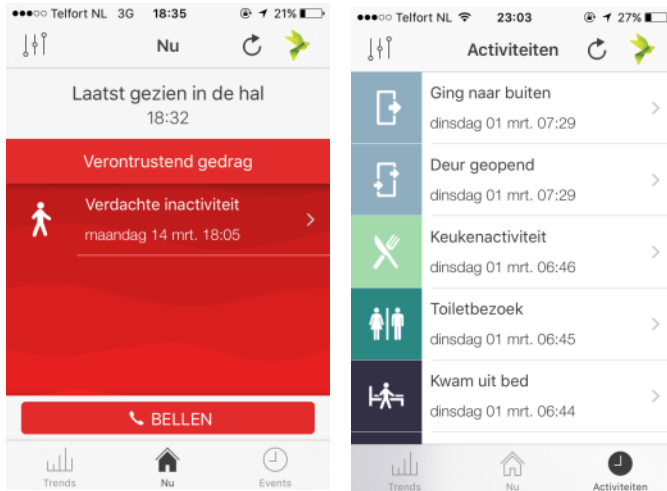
●●●○○ Telfort NL 3G 18:35 21%

Nu

Laatst gezien in de hal
18:32

Verontrustend gedrag

Verdachte inactiviteit
maandag 14 mrt. 18:05

BELLEN

Trends Nu Events

●●●○○ Telfort NL 23:03 27%

Activiteiten

Ging naar buiten
dinsdag 01 mrt. 07:29

Deur geopend
dinsdag 01 mrt. 07:29

Keukenactiviteit
dinsdag 01 mrt. 06:46

Toiletbezoek
dinsdag 01 mrt. 06:45

Kwam uit bed
dinsdag 01 mrt. 06:44

Trends Nu Activiteiten